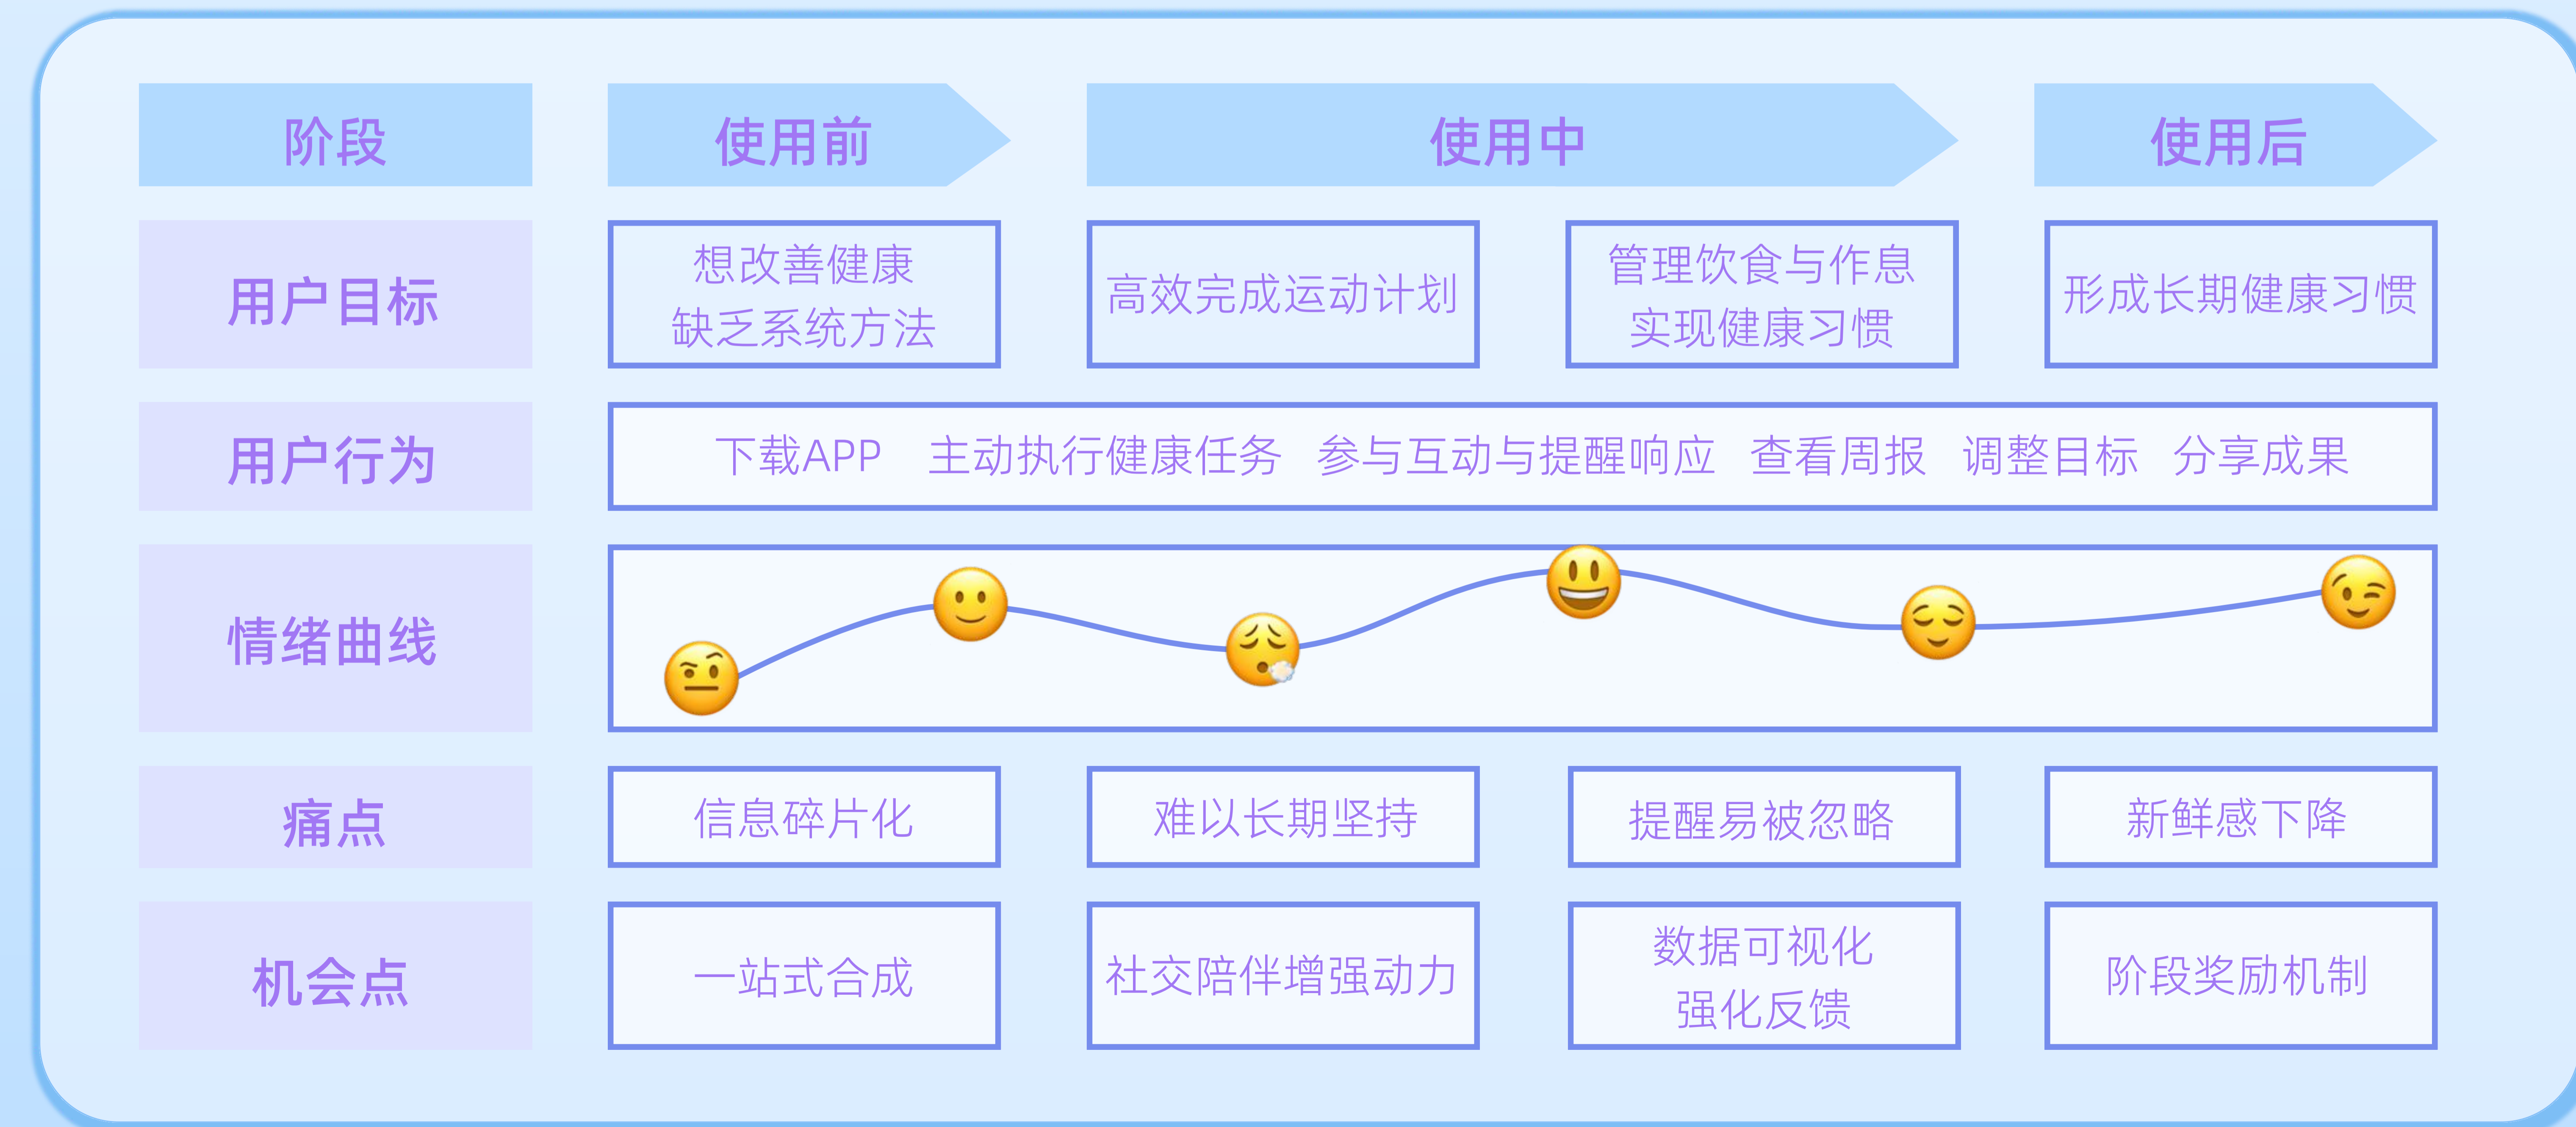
| 阶段 | 使用前 | 使用中 | | 使用后 |
|---|---|---|---|---|
| 用户目标 | 想改善健康 缺乏系统方法 | 高效完成运动计划 | 管理饮食与作息 实现健康习惯 | 形成长期健康习惯 |
| 用户行为 | 下载APP 主动执行健康任务 参与互动与提醒响应 查看周报 调整目标 分享成果 | | | |
| 情绪曲线 | | | | |
| 痛点 | 信息碎片化 | 难以长期坚持 | 提醒易被忽略 | 新鲜感下降 |
| 机会点 | 一站式合成 | 社交陪伴增强动力 | 数据可视化 强化反馈 | 阶段奖励机制 |